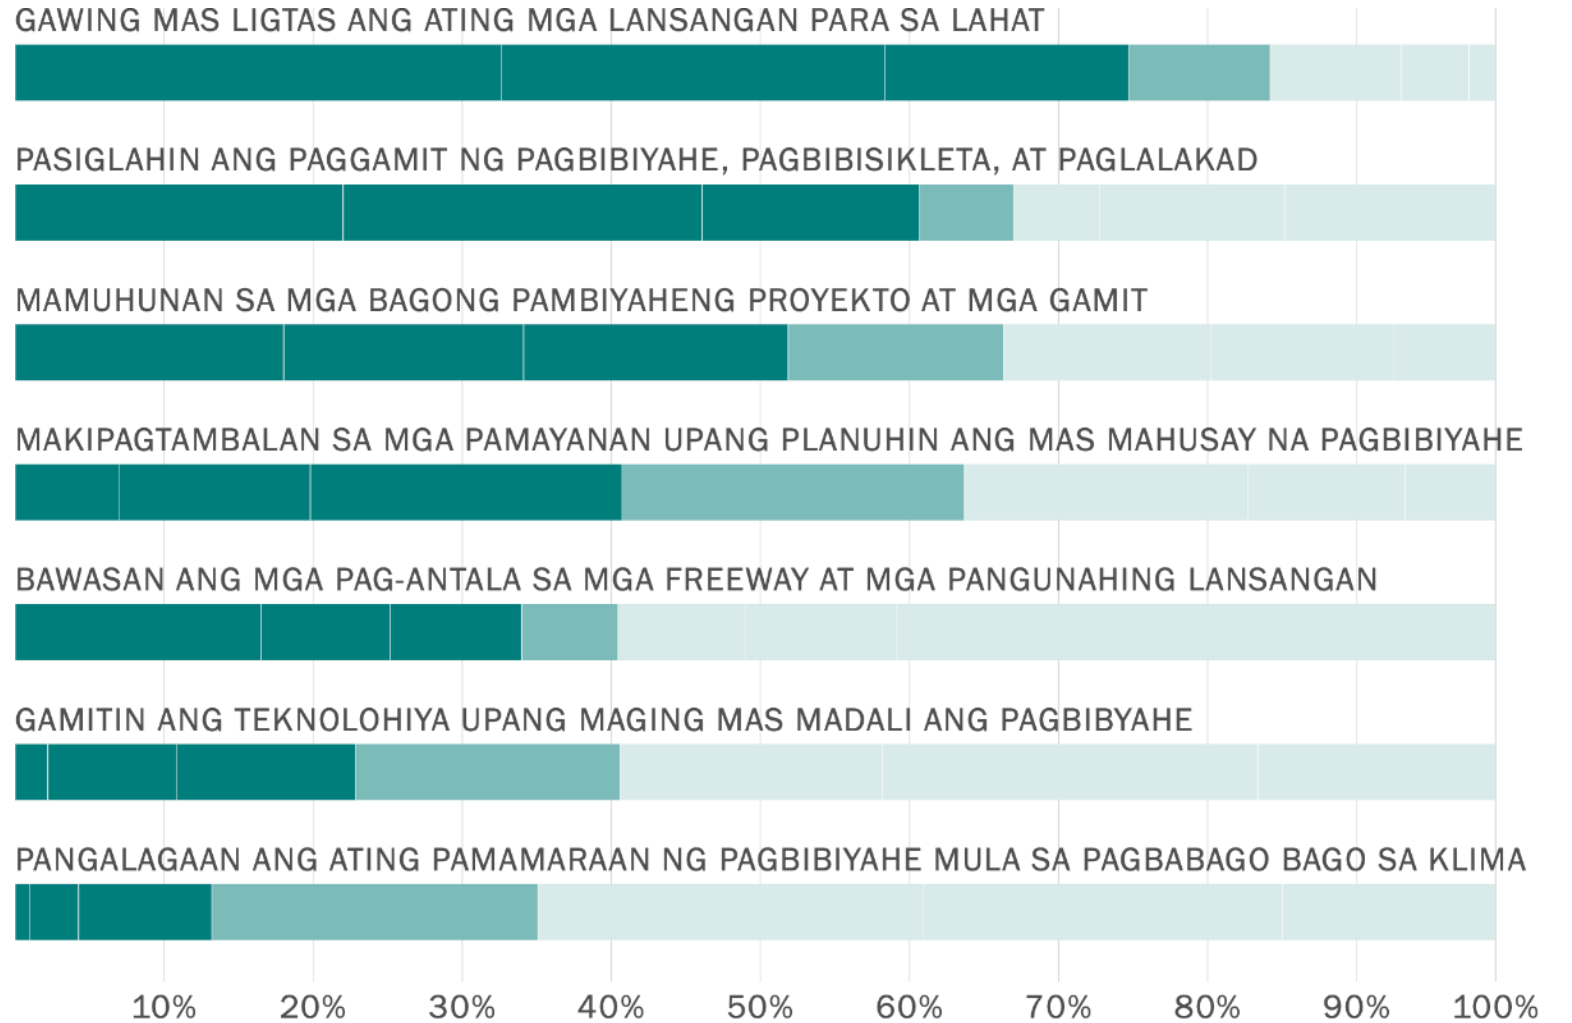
GAWING MAS LIGTAS ANG ATING MGA LANSANGAN PARA SA LAHAT

PASIGLAHIN ANG PAGGAMIT NG PAGBIBIYAHE, PAGBIBISIKLETA, AT PAGLALAKAD

MAMUHUNAN SA MGA BAGONG PAMBIYAHENG PROYEKTO AT MGA GAMIT

MAKIPAGTAMBALAN SA MGA PAMAYANAN UPANG PLANUHIN ANG MAS MAHUSAY NA PAGBIBIYAHE

BAWASAN ANG MGA PAG-ANTALA SA MGA FREEWAY AT MGA PANGUNAHING LANSANGAN

GAMITIN ANG TEKNOLOHIYA UPANG MAGING MAS MADALI ANG PAGBIBYAHE

PANGALAGAAN ANG ATING PAMAMARAAN NG PAGBIBIYAHE MULA SA PAGBABAGO BAGO SA KLIMA

10% 20% 30% 40% 50% 60% 70% 80% 90% 100%